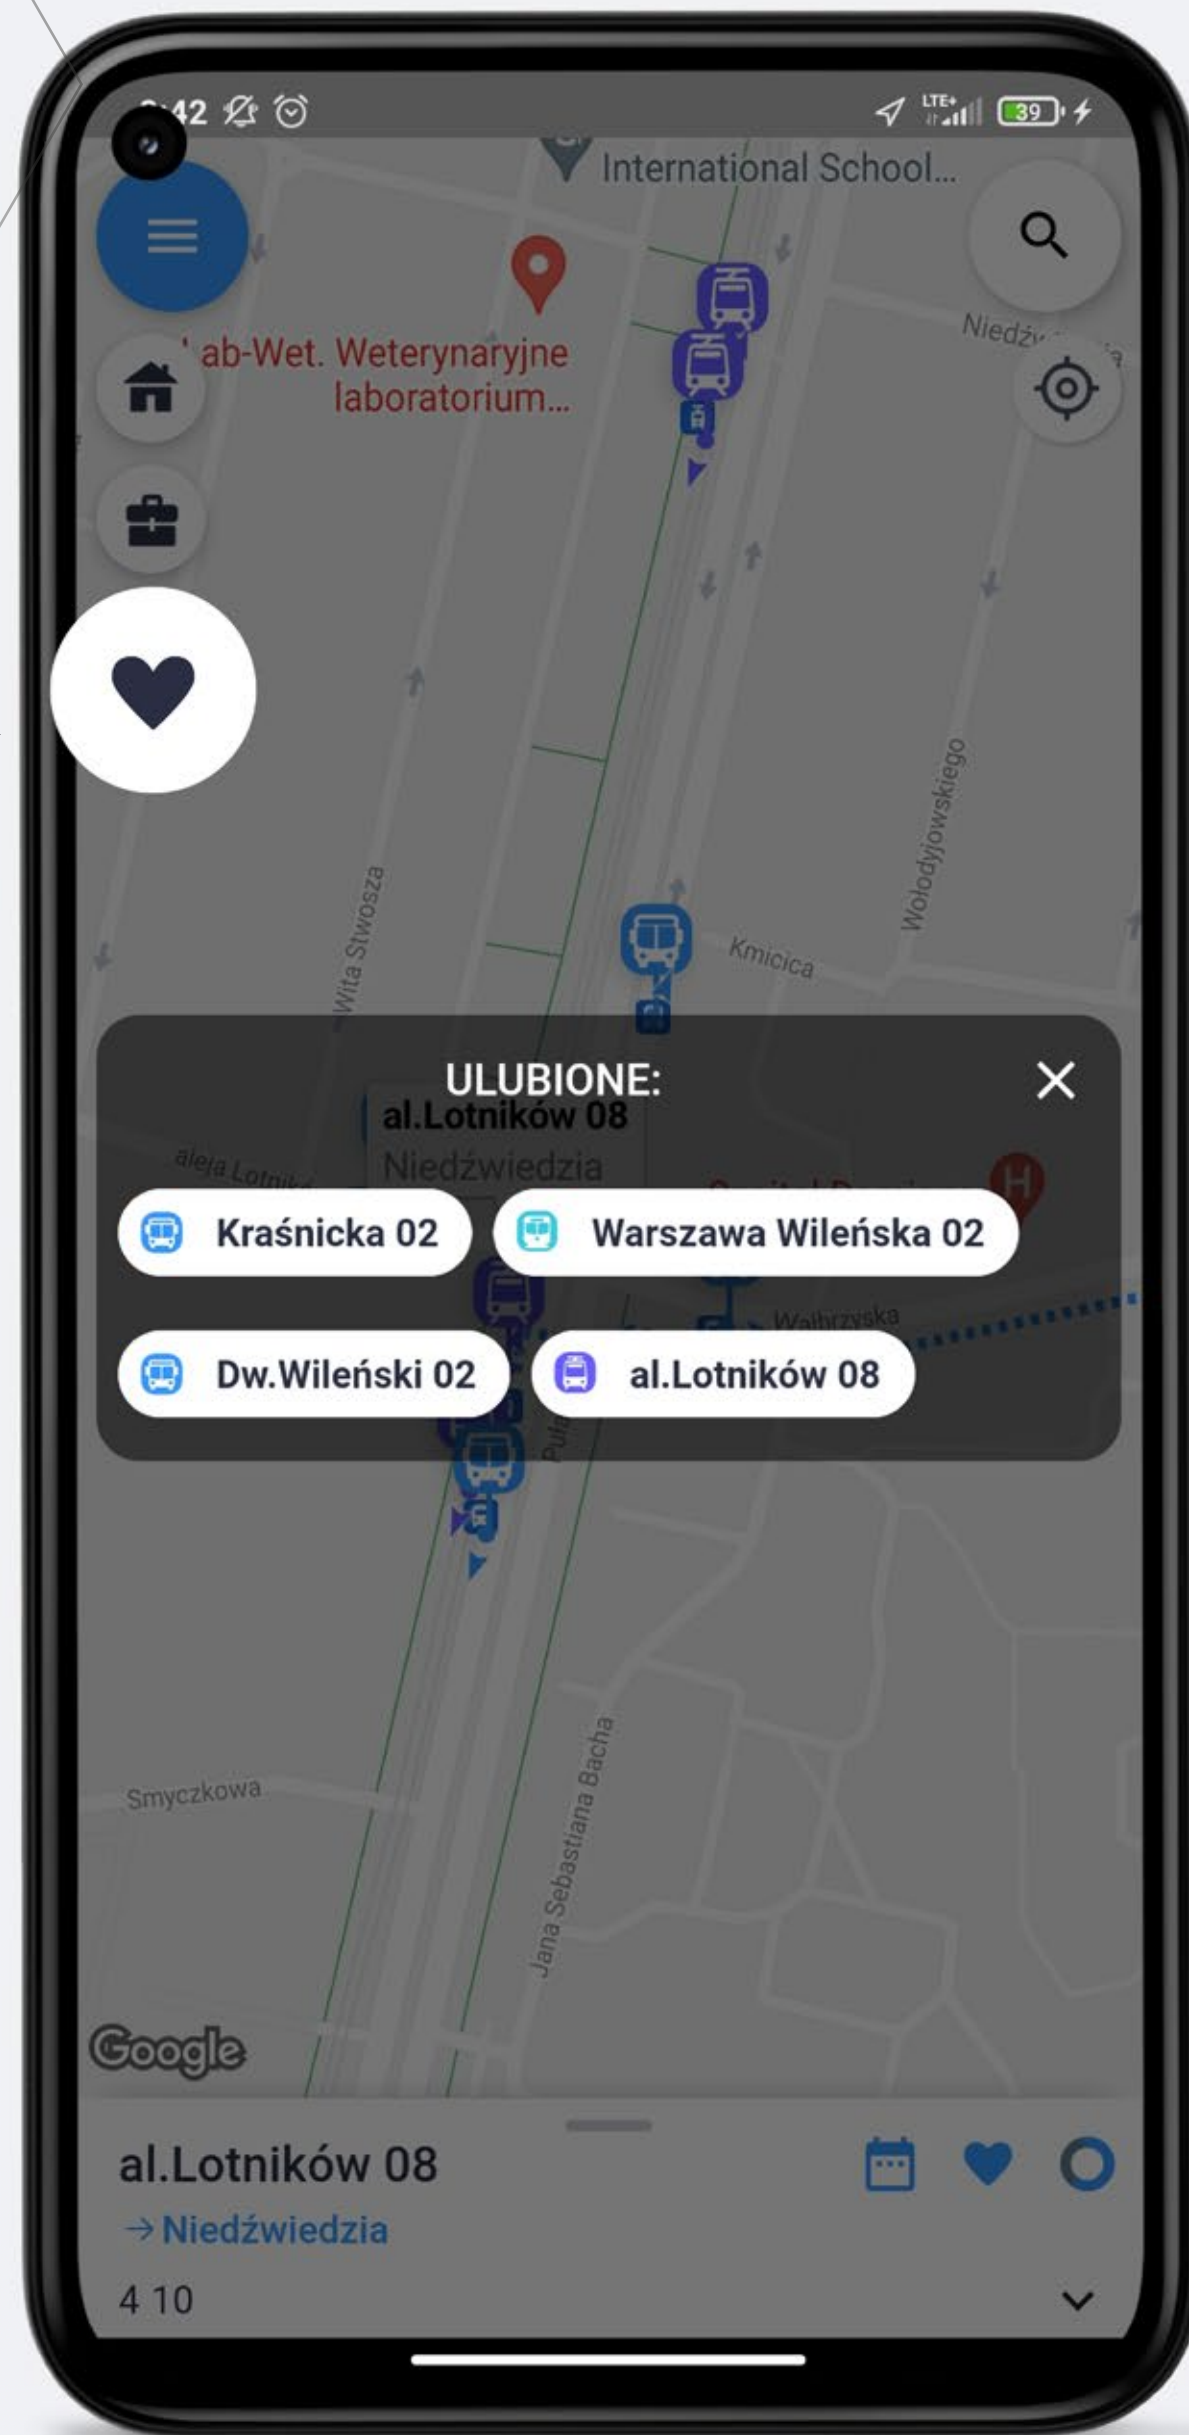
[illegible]42

LTE+ 39

International School...

ab-Wet. Weterynaryjne laboratorium...

Niedź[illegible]

Wołodyjowskiego

Wita Stwosza

Kmicica

ULUBIONE:

al.Lotników 08
Niedźwiedzia

aleja Lotnik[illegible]

Kraśnicka 02

Warszawa Wileńska 02

Wałbrzyska

Dw.Wileński 02

al.Lotników 08

Puł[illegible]

Smyczkowa

Jana Sebastiana Bacha

Google

al.Lotników 08
→ Niedźwiedzia
4 10